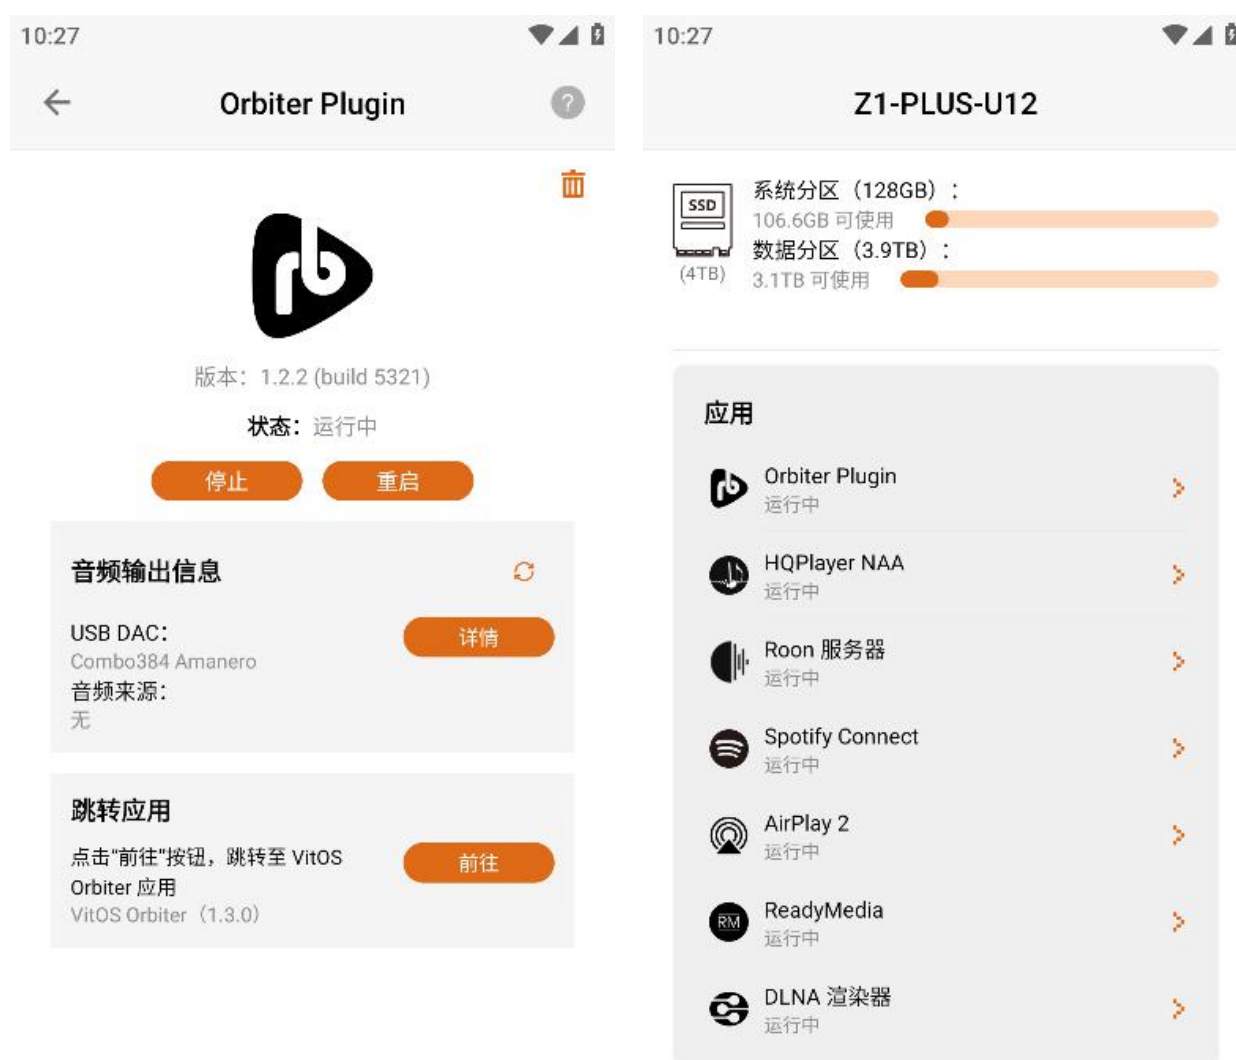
10:27

Orbiter Plugin

版本：1.2.2 (build 5321)

状态：运行中

停止

重启

音频输出信息

USB DAC：
Combo384 Amanero
音频来源：
无

详情

跳转应用

点击"前往"按钮，跳转至 VitOS Orbiter 应用
VitOS Orbiter（1.3.0）

前往

10:27

Z1-PLUS-U12

SSD
(4TB)

系统分区（128GB）：
106.6GB 可使用
数据分区（3.9TB）：
3.1TB 可使用

应用

Orbiter Plugin
运行中

HQPlayer NAA
运行中

Roon 服务器
运行中

Spotify Connect
运行中

AirPlay 2
运行中

RM

ReadyMedia
运行中

DLNA 渲染器
运行中